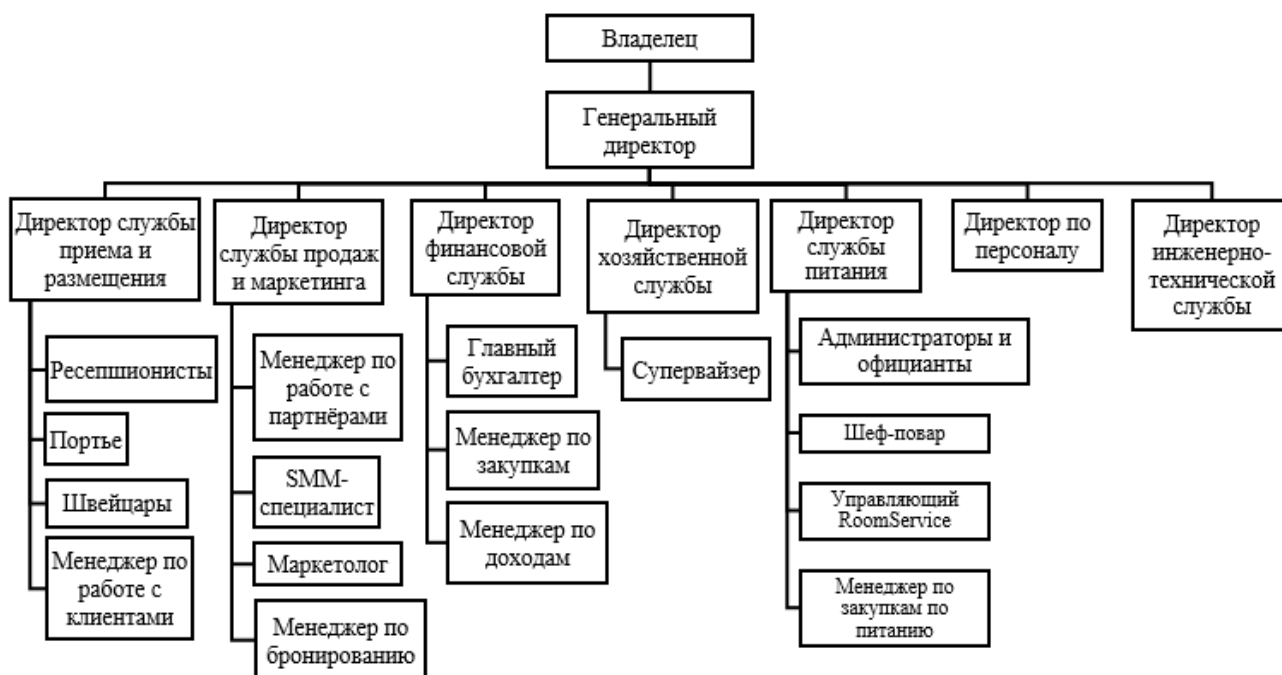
Владелец

Генеральный директор

Директор службы приема и размещения

Ресепшионисты

Портье

Швейцары

Менеджер по работе с клиентами

Директор службы продаж и маркетинга

Менеджер по работе с партнёрами

SMM-специалист

Маркетолог

Менеджер по бронированию

Директор финансовой службы

Главный бухгалтер

Менеджер по закупкам

Менеджер по доходам

Директор хозяйственной службы

Супервайзер

Директор службы питания

Администраторы и официанты

Шеф-повар

Управляющий RoomService

Менеджер по закупкам по питанию

Директор по персоналу

Директор инженерно-технической службы